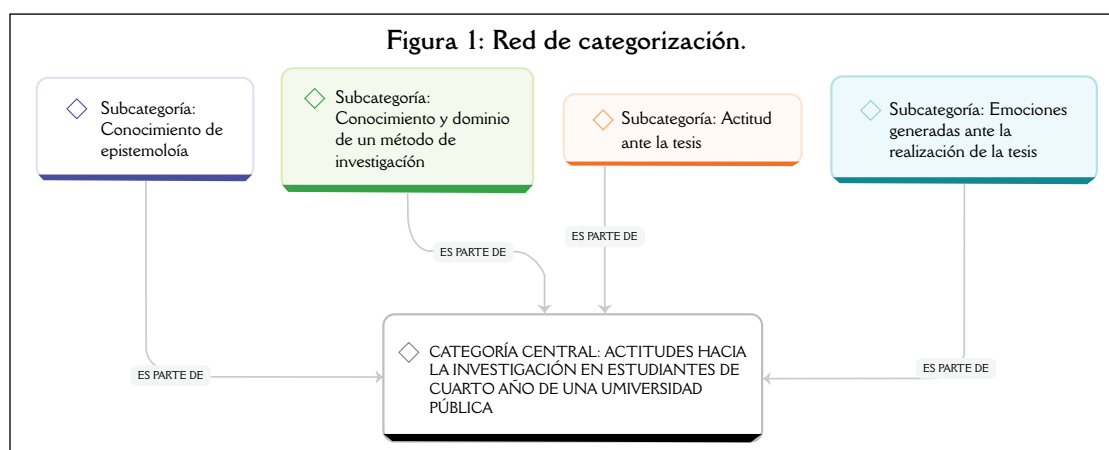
Figura 1: Red de categorización.

Subcategoría: Conocimiento de epistemoloía

Subcategoría: Conocimiento y dominio de un método de investigacíón

Subcategoría: Actitud ante la tesis

Subcategoría: Emociones generadas ante la realización de la tesis

ES PARTE DE

ES PARTE DE

ES PARTE DE

ES PARTE DE

CATEGORÍA CENTRAL: ACTITUDES HACIA LA INVESTIGACIÓN EN ESTUDIANTES DE CUARTO AÑO DE UNA UMIVERSIDAD PÚBLICA